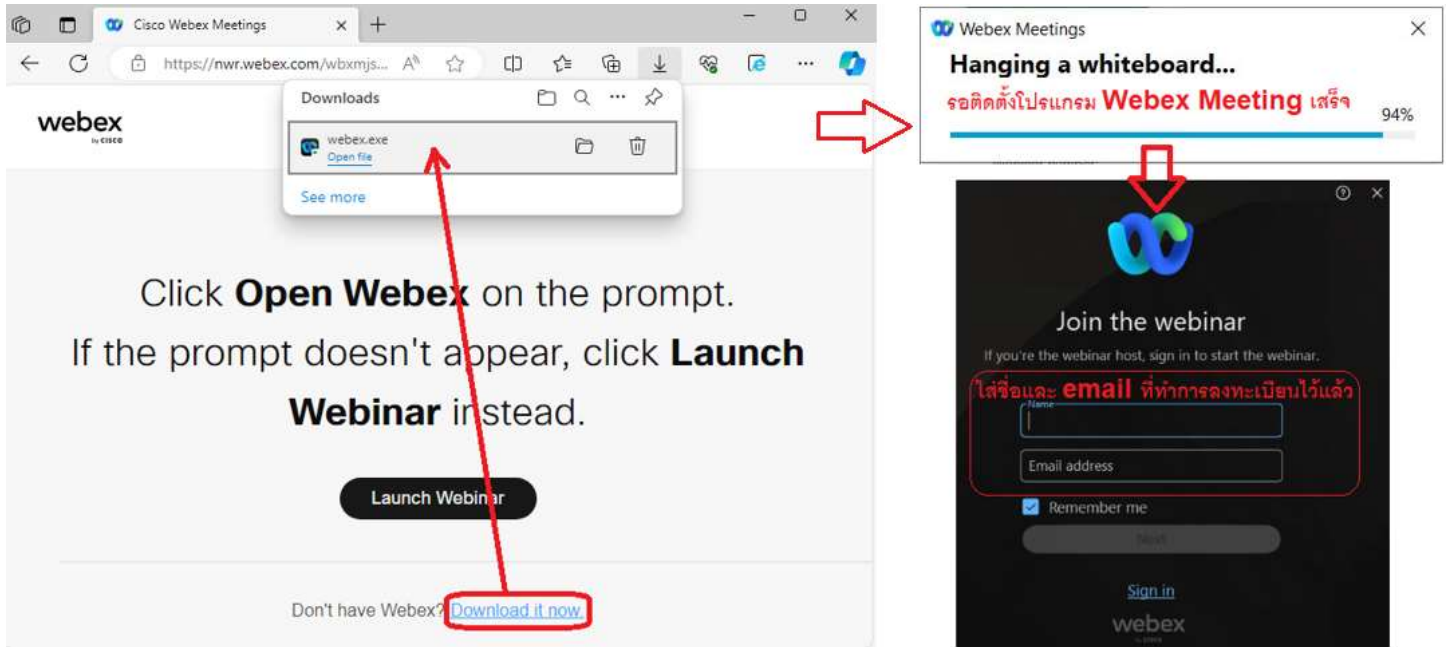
Cisco Webex Meetings

https://nwr.webex.com/wbxmjs...

Downloads

webex.exe
Open file

See more

webex by cisco

Click **Open Webex** on the prompt.
If the prompt doesn't appear, click **Launch Webinar** instead.

Launch Webinar

Don't have Webex? Download it now.

Webex Meetings

Hanging a whiteboard...

รอติดตั้งโปรแกรม Webex Meeting เสร็จ

94%

Join the webinar

If you're the webinar host, sign in to start the webinar.

ใส่ชื่อและ email ที่ทำการลงทะเบียนไว้แล้ว

Name

Email address

Remember me

Next

Sign in

webex by cisco